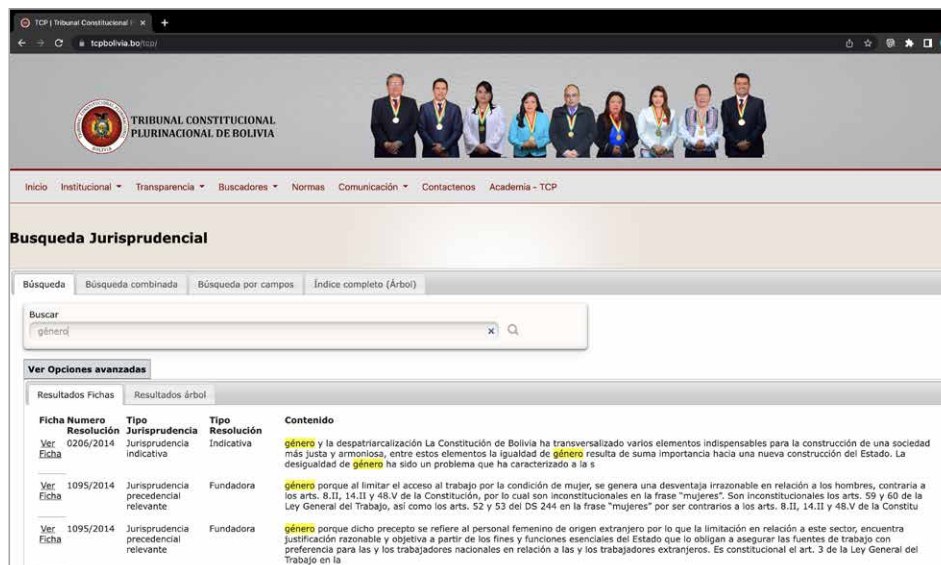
TCP | Tribunal Constitucional | ×
tcpbolivia.bo/tcp/

TRIBUNAL CONSTITUCIONAL PLURINACIONAL DE BOLIVIA

Inicio Institucional ▾ Transparencia ▾ Buscadores ▾ Normas Comunicación ▾ Contactenos Academia - TCP

Busqueda Jurisprudencial

Búsqueda | Búsqueda combinada | Búsqueda por campos | Índice completo (Árbol)

Buscar
género

Ver Opciones avanzadas

Resultados Fichas | Resultados árbol

| Ficha | Numero Resolución | Tipo Jurisprudencia | Tipo Resolución | Contenido |
|---|---|---|---|---|
| Ver Ficha | 0206/2014 | Jurisprudencia indicativa | Indicativa | género y la despatriarcalización La Constitución de Bolivia ha transversalizado varios elementos indispensables para la construcción de una sociedad más justa y armoniosa, entre estos elementos la igualdad de género resulta de suma importancia hacia una nueva construcción del Estado. La desigualdad de género ha sido un problema que ha caracterizado a las s |
| Ver Ficha | 1095/2014 | Jurisprudencia precedencial relevante | Fundadora | género porque al limitar el acceso al trabajo por la condición de mujer, se genera una desventaja irrazonable en relación a los hombres, contraria a los arts. 8.II, 14.II y 48.V de la Constitución, por lo cual son inconstitucionales en la frase "mujeres". Son inconstitucionales los arts. 59 y 60 de la Ley General del Trabajo, así como los arts. 52 y 53 del DS 244 en la frase "mujeres" por ser contrarios a los arts. 8.II, 14.II y 48.V de la Constitu |
| Ver Ficha | 1095/2014 | Jurisprudencia precedencial relevante | Fundadora | género porque dicho precepto se refiere al personal femenino de origen extranjero por lo que la limitación en relación a este sector, encuentra justificación razonable y objetiva a partir de los fines y funciones esenciales del Estado que lo obligan a asegurar las fuentes de trabajo con preferencia para las y los trabajadores nacionales en relación a las y los trabajadores extranjeros. Es constitucional el art. 3 de la Ley General del Trabajo en la |